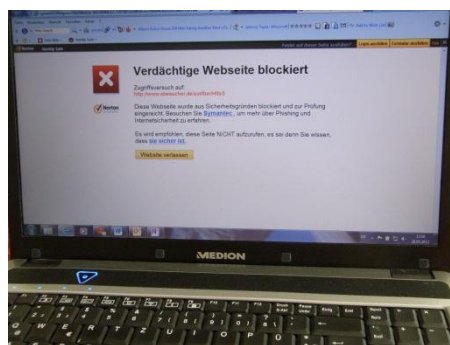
Verdächtige Webseite blockiert

Zugriffsversuch auf:
http://www.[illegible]

Norton

Diese Webseite wurde aus Sicherheitsgründen blockiert und zur Prüfung eingereicht. Besuchen Sie Symantec, um mehr über Phishing und Internetsicherheit zu erfahren.

Es wird empfohlen, diese Seite NICHT aufzurufen, es sei denn Sie wissen, dass sie sicher ist.

Website verlassen

MEDION